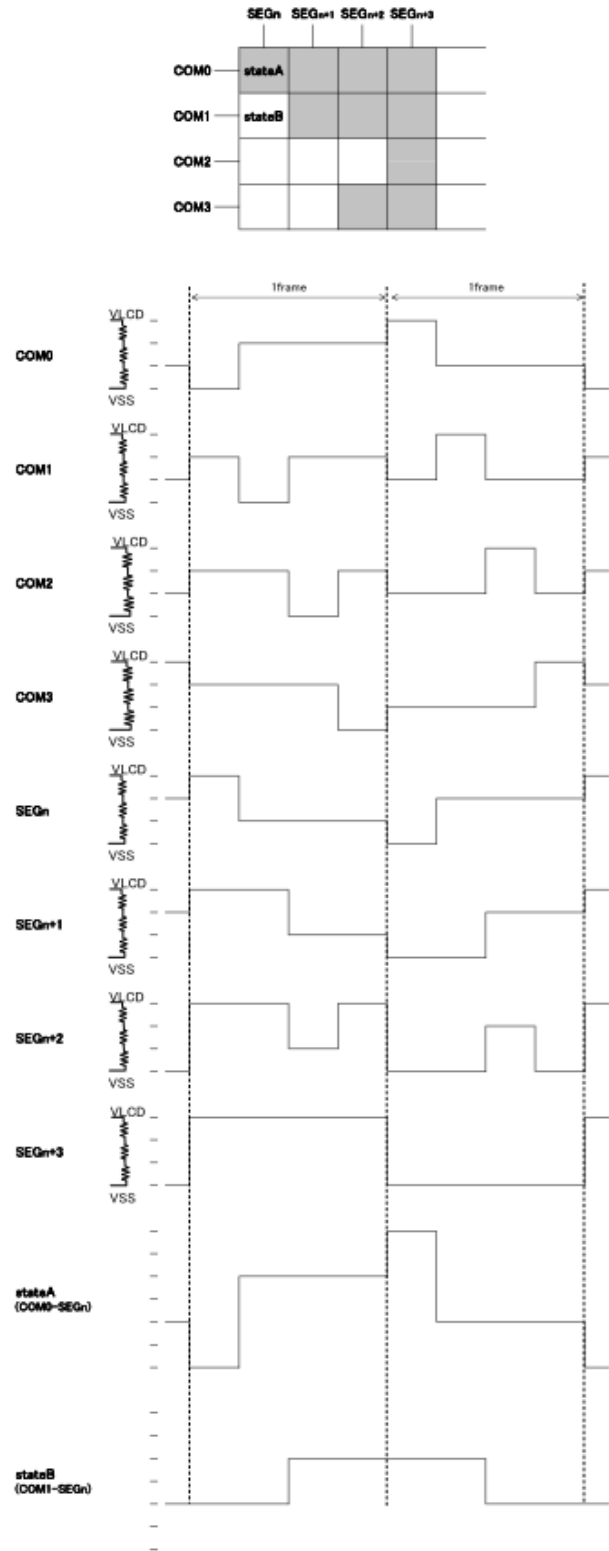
SEGn SEGn+1 SEGn+2 SEGn+3

COM0 stateA
COM1 stateB
COM2
COM3

1frame
1frame

COM0 VLCD VSS
COM1 VLCD VSS
COM2 VLCD VSS
COM3 VLCD VSS
SEGn VLCD VSS
SEGn+1 VLCD VSS
SEGn+2 VLCD VSS
SEGn+3 VLCD VSS

stateA
(COM0-SEGn)

stateB
(COM1-SEGn)